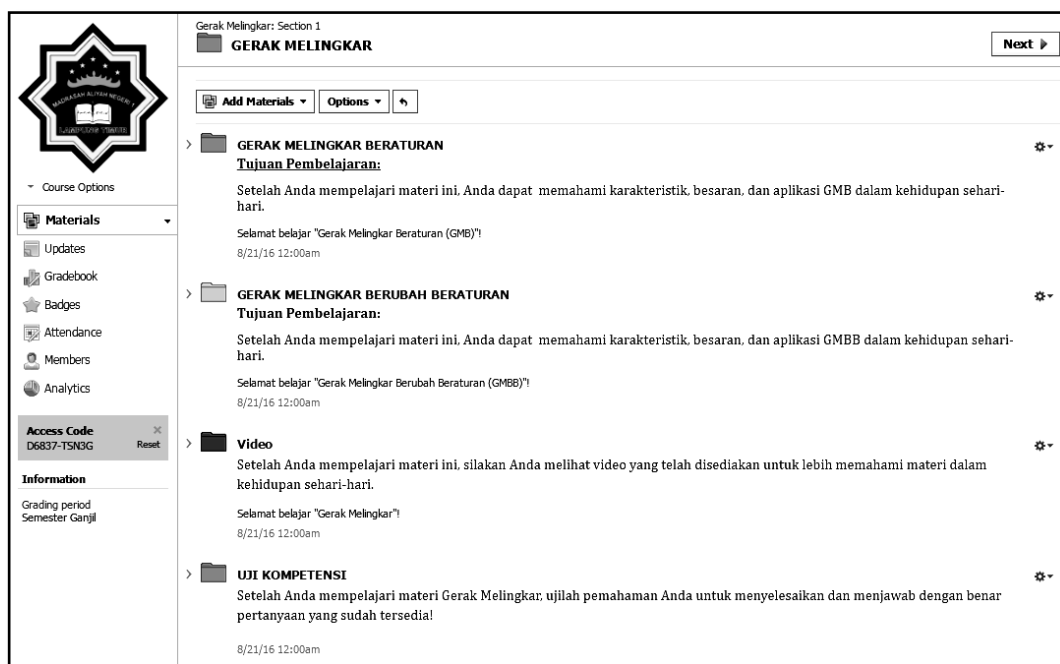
MADRASAH ALIYAH NEGERI 1
LAMPUNG TIMUR

Course Options

Materials

Updates

Gradebook

Badges

Attendance

Members

Analytics

Access Code
D6837-TSN3G
Reset

Information

Grading period
Semester Ganjil

Gerak Melingkar: Section 1

GERAK MELINGKAR

Next

Add Materials

Options

GERAK MELINGKAR BERATURAN

Tujuan Pembelajaran:

Setelah Anda mempelajari materi ini, Anda dapat memahami karakteristik, besaran, dan aplikasi GMB dalam kehidupan sehari-hari.

Selamat belajar "Gerak Melingkar Beraturan (GMB)"!

8/21/16 12:00am

GERAK MELINGKAR BERUBAH BERATURAN

Tujuan Pembelajaran:

Setelah Anda mempelajari materi ini, Anda dapat memahami karakteristik, besaran, dan aplikasi GMBB dalam kehidupan sehari-hari.

Selamat belajar "Gerak Melingkar Berubah Beraturan (GMBB)"!

8/21/16 12:00am

Video

Setelah Anda mempelajari materi ini, silakan Anda melihat video yang telah disediakan untuk lebih memahami materi dalam kehidupan sehari-hari.

Selamat belajar "Gerak Melingkar"!

8/21/16 12:00am

UJI KOMPETENSI

Setelah Anda mempelajari materi Gerak Melingkar, ujilah pemahaman Anda untuk menyelesaikan dan menjawab dengan benar pertanyaan yang sudah tersedia!

8/21/16 12:00am